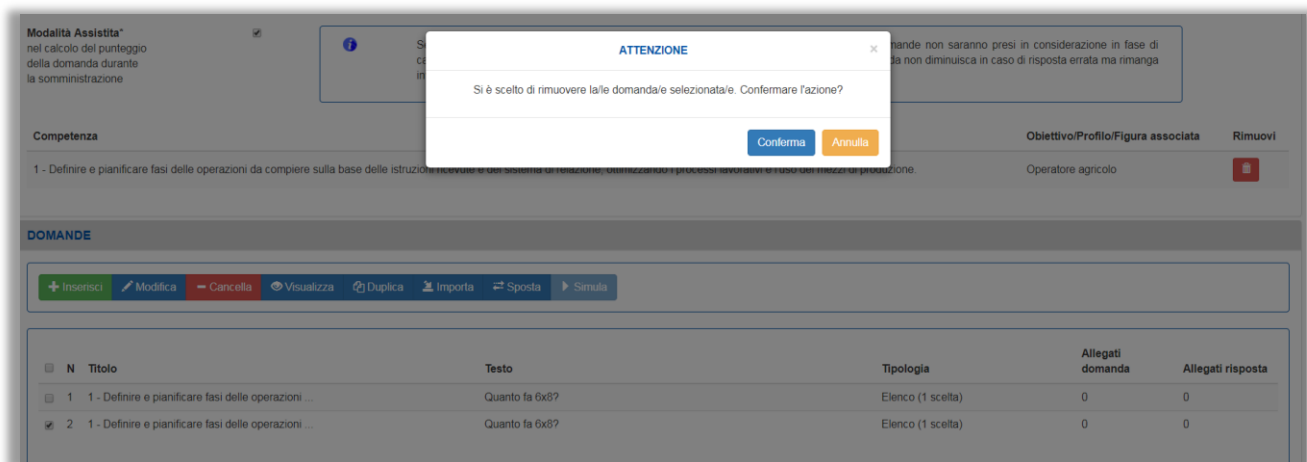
Modalità Assistita*
nel calcolo del punteggio della domanda durante la somministrazione

Si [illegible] ca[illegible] in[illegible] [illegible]nande non saranno presi in considerazione in fase di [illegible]da non diminuisca in caso di risposta errata ma rimanga

ATTENZIONE

×

Si è scelto di rimuovere la/le domanda/e selezionata/e. Confermare l'azione?

Conferma

Annulla

| Competenza | Obiettivo/Profilo/Figura associata | Rimuovi |
|---|---|---|
| 1 - Definire e pianificare fasi delle operazioni da compiere sulla base delle istruzioni ricevute e del sistema di relazione, ottimizzando i processi lavorativi e l'uso dei mezzi di produzione. | Operatore agricolo | |

DOMANDE

Inserisci | Modifica | Cancella | Visualizza | Duplica | Importa | Sposta | Simula

| | N | Titolo | Testo | Tipologia | Allegati domanda | Allegati risposta |
|---|---|---|---|---|---|---|
| | 1 | 1 - Definire e pianificare fasi delle operazioni ... | Quanto fa 6x8? | Elenco (1 scelta) | 0 | 0 |
| | 2 | 1 - Definire e pianificare fasi delle operazioni ... | Quanto fa 6x8? | Elenco (1 scelta) | 0 | 0 |